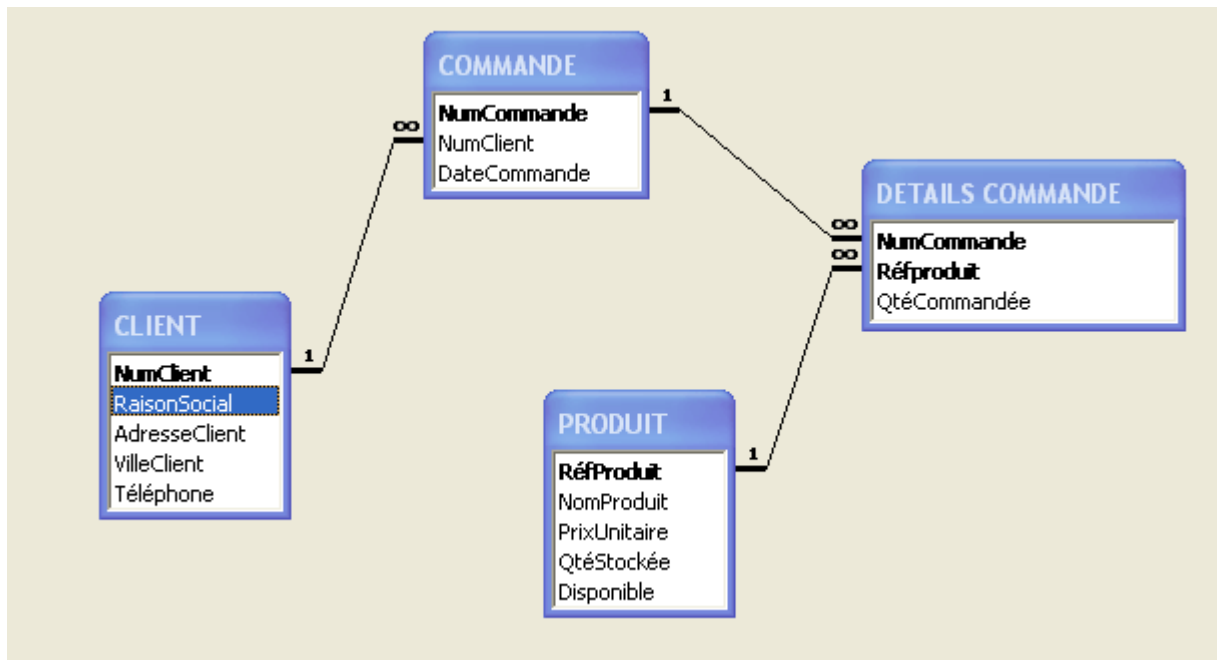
COMMANDE
NumCommande
NumClient
DateCommande

DETAILS COMMANDE
NumCommande
Réfproduit
QtéCommandée

CLIENT
NumClient
RaisonSocial
AdresseClient
VilleClient
Téléphone

PRODUIT
RéfProduit
NomProduit
PrixUnitaire
QtéStockée
Disponible

1
∞
1
∞
∞
1